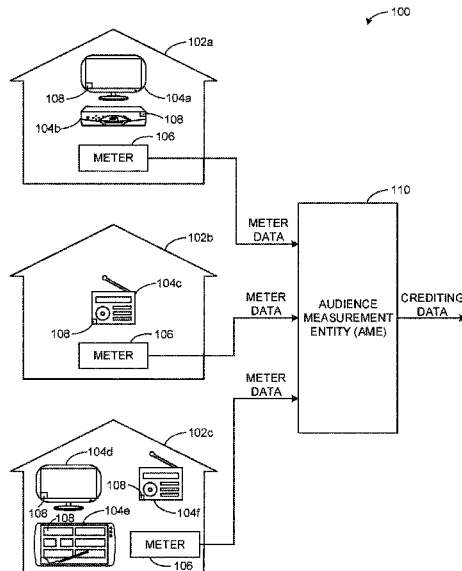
100

102a

108

104a

104b

108

106

METER

110

METER DATA

102b

104c

METER DATA

AUDIENCE MEASUREMENT ENTITY (AME)

CREDITING DATA

108

106

METER

METER DATA

102c

104d

108

108

104e

104f

METER

106